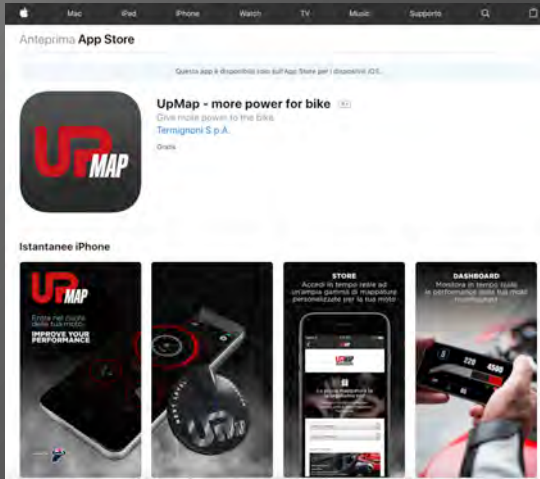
Mac iPad iPhone Watch TV Music Supporto

Anteprima App Store

Questa app è disponibile solo sull'App Store per i dispositivi iOS.

UpMap - more power for bike 4+

Give more power to the bike

Termignoni S.p.A.

Gratis

UP MAP

Istantanee iPhone

UP MAP

Entra nel cuore della tua moto

IMPROVE YOUR PERFORMANCE

STORE

Accedi in tempo reale ad un'ampia gamma di mappature personalizzate per la tua moto

UP MAP

DASHBOARD

Monitora in tempo reale le performance della tua moto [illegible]

220

4500